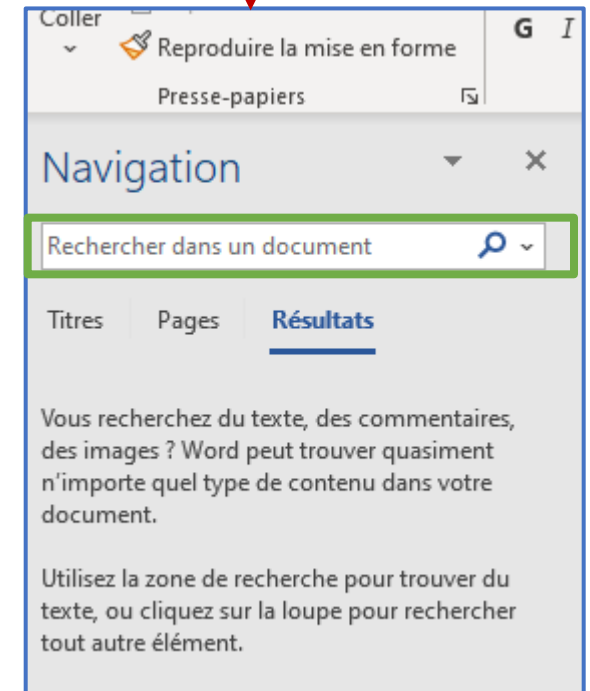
Coller

Reproduire la mise en forme

Presse-papiers

G I

Navigation

Rechercher dans un document

Titres Pages Résultats

Vous recherchez du texte, des commentaires, des images ? Word peut trouver quasiment n'importe quel type de contenu dans votre document.

Utilisez la zone de recherche pour trouver du texte, ou cliquez sur la loupe pour rechercher tout autre élément.